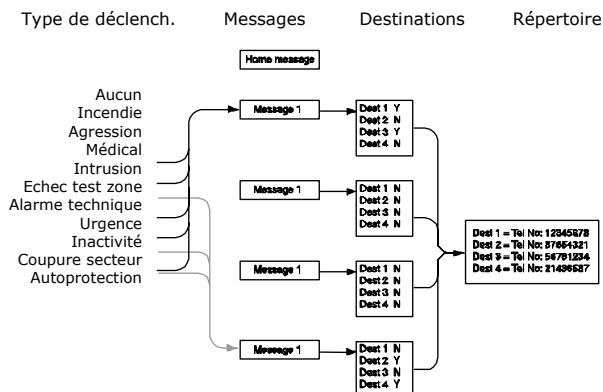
Type de déclench. Messages Destinations Répertoire

Home message

Aucun
Incendie
Agression
Médical
Intrusion
Echec test zone
Alarme technique
Urgence
Inactivité
Coupure secteur
Autoprotection

Message 1

Dest 1 Y
Dest 2 N
Dest 3 Y
Dest 4 N

Message 1

Dest 1 N
Dest 2 N
Dest 3 N
Dest 4 N

Message 1

Dest 1 N
Dest 2 N
Dest 3 N
Dest 4 N

Message 1

Dest 1 N
Dest 2 Y
Dest 3 N
Dest 4 Y

Dest 1 = Tel No: 12345678
Dest 2 = Tel No: 87654321
Dest 3 = Tel No: 56781234
Dest 4 = Tel No: 21436587